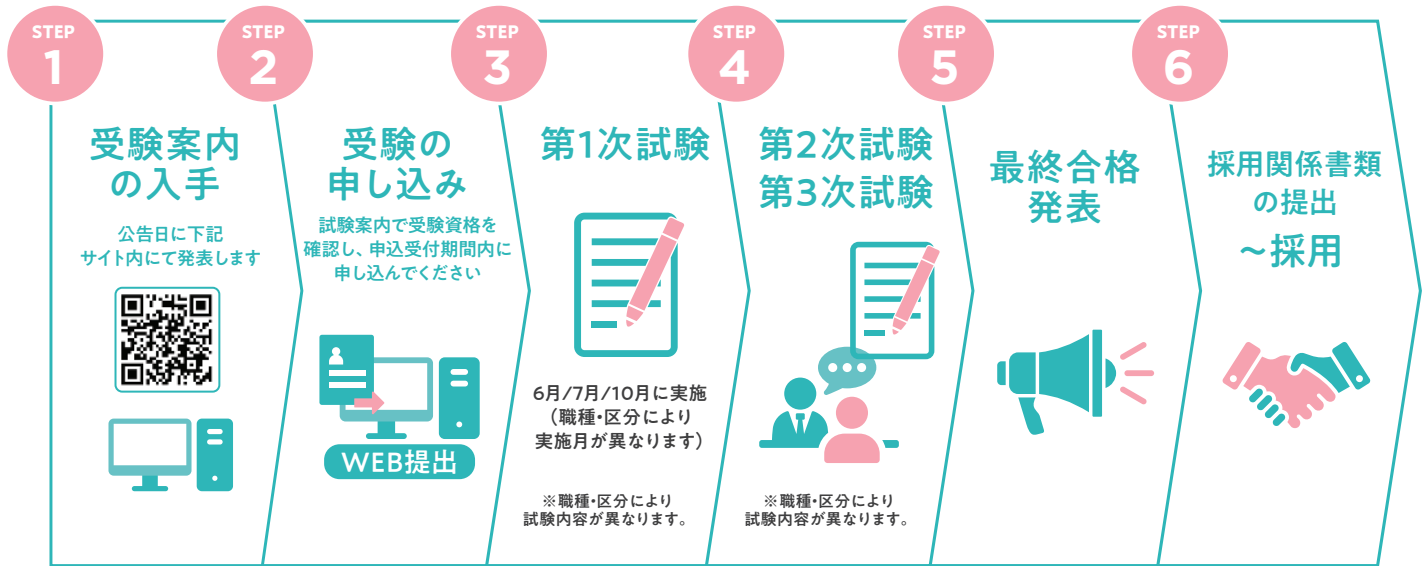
STEP 1

受験案内の入手

公告日に下記サイト内にて発表します

STEP 2

受験の申し込み

試験案内で受験資格を確認し、申込受付期間内に申し込んでください

WEB提出

STEP 3

第1次試験

6月/7月/10月に実施（職種・区分により実施月が異なります）

※職種・区分により試験内容が異なります。

STEP 4

第2次試験
第3次試験

※職種・区分により試験内容が異なります。

STEP 5

最終合格発表

STEP 6

採用関係書類の提出

～採用